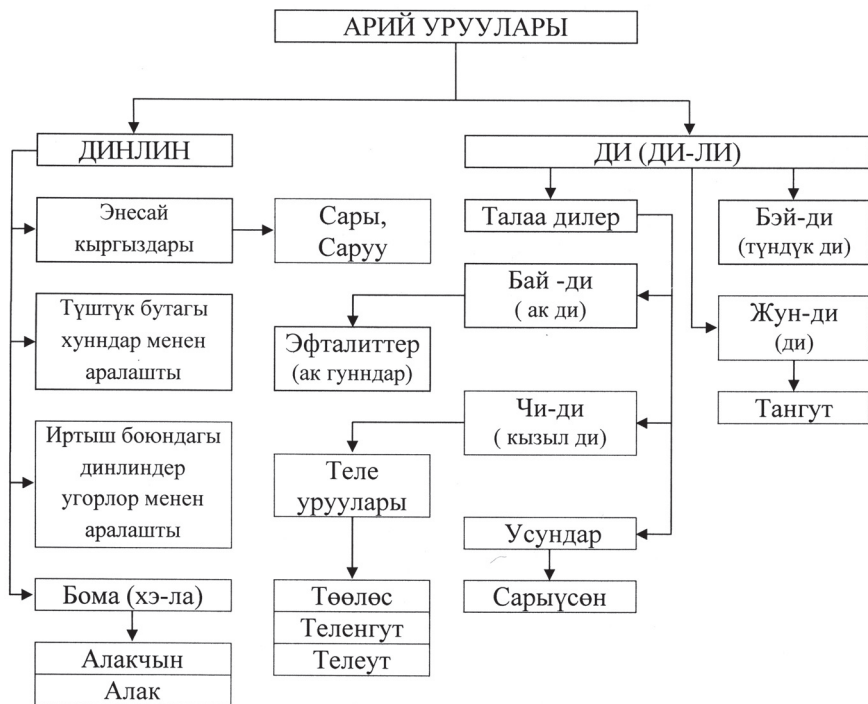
АРИЙ УРУУЛАРЫ

ДИНЛИН

Энесай кыргыздары

Сары, Саруу

Түштүк бутагы хуннадар менен аралашты

Иртыш боюндагы динлиндер угорлор менен аралашты

Бома (хэ-ла)

Алакчын

Алак

ДИ (ДИ-ЛИ)

Талаа дилер

Бай -ди ( ак ди)

Эфталиттер (ак гунндар)

Чи-ди ( кызыл ди)

Теле уруулары

Төөлөс

Теленгут

Телеут

Усундар

Сарыусөн

Бэй-ди (түндүк ди)

Жун-ди (ди)

Тангут